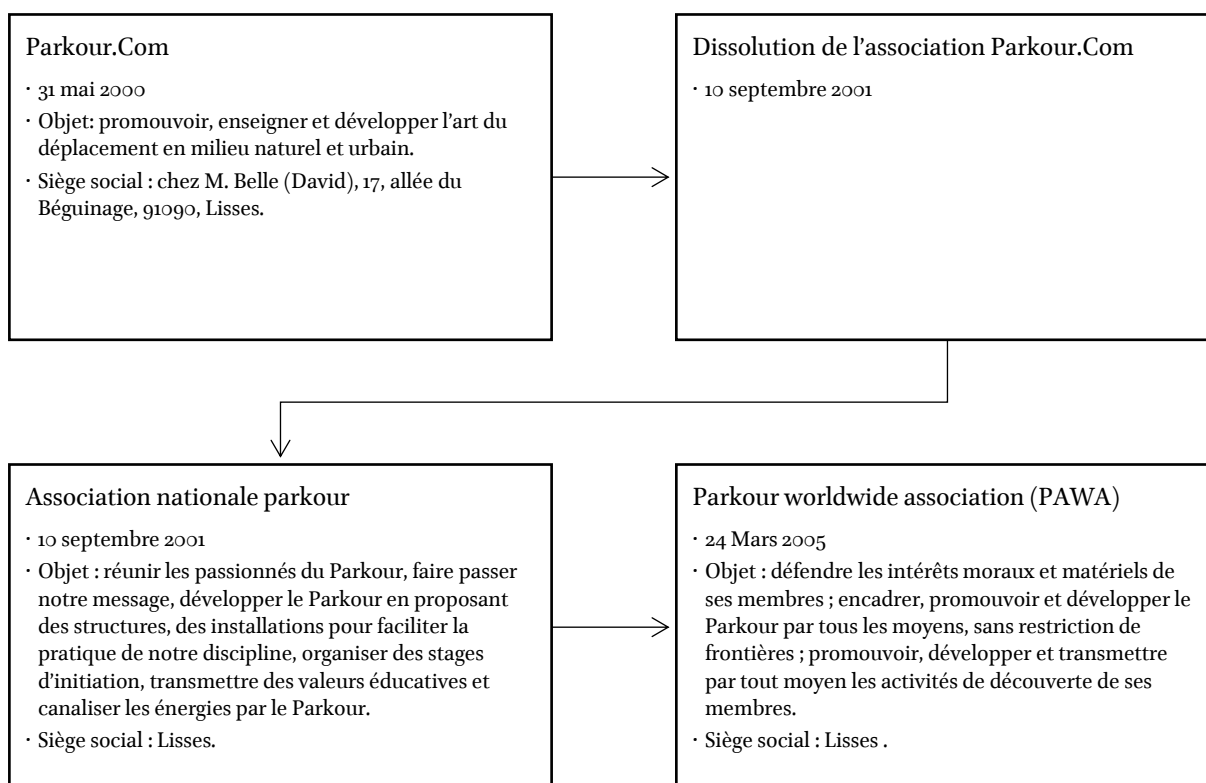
Parkour.Com

· 31 mai 2000
· Objet: promouvoir, enseigner et développer l'art du déplacement en milieu naturel et urbain.
· Siège social : chez M. Belle (David), 17, allée du Béguinage, 91090, Lisses.

Dissolution de l'association Parkour.Com

· 10 septembre 2001

Association nationale parkour

· 10 septembre 2001
· Objet : réunir les passionnés du Parkour, faire passer notre message, développer le Parkour en proposant des structures, des installations pour faciliter la pratique de notre discipline, organiser des stages d'initiation, transmettre des valeurs éducatives et canaliser les énergies par le Parkour.
· Siège social : Lisses.

Parkour worldwide association (PAWA)

· 24 Mars 2005
· Objet : défendre les intérêts moraux et matériels de ses membres ; encadrer, promouvoir et développer le Parkour par tous les moyens, sans restriction de frontières ; promouvoir, développer et transmettre par tout moyen les activités de découverte de ses membres.
· Siège social : Lisses .